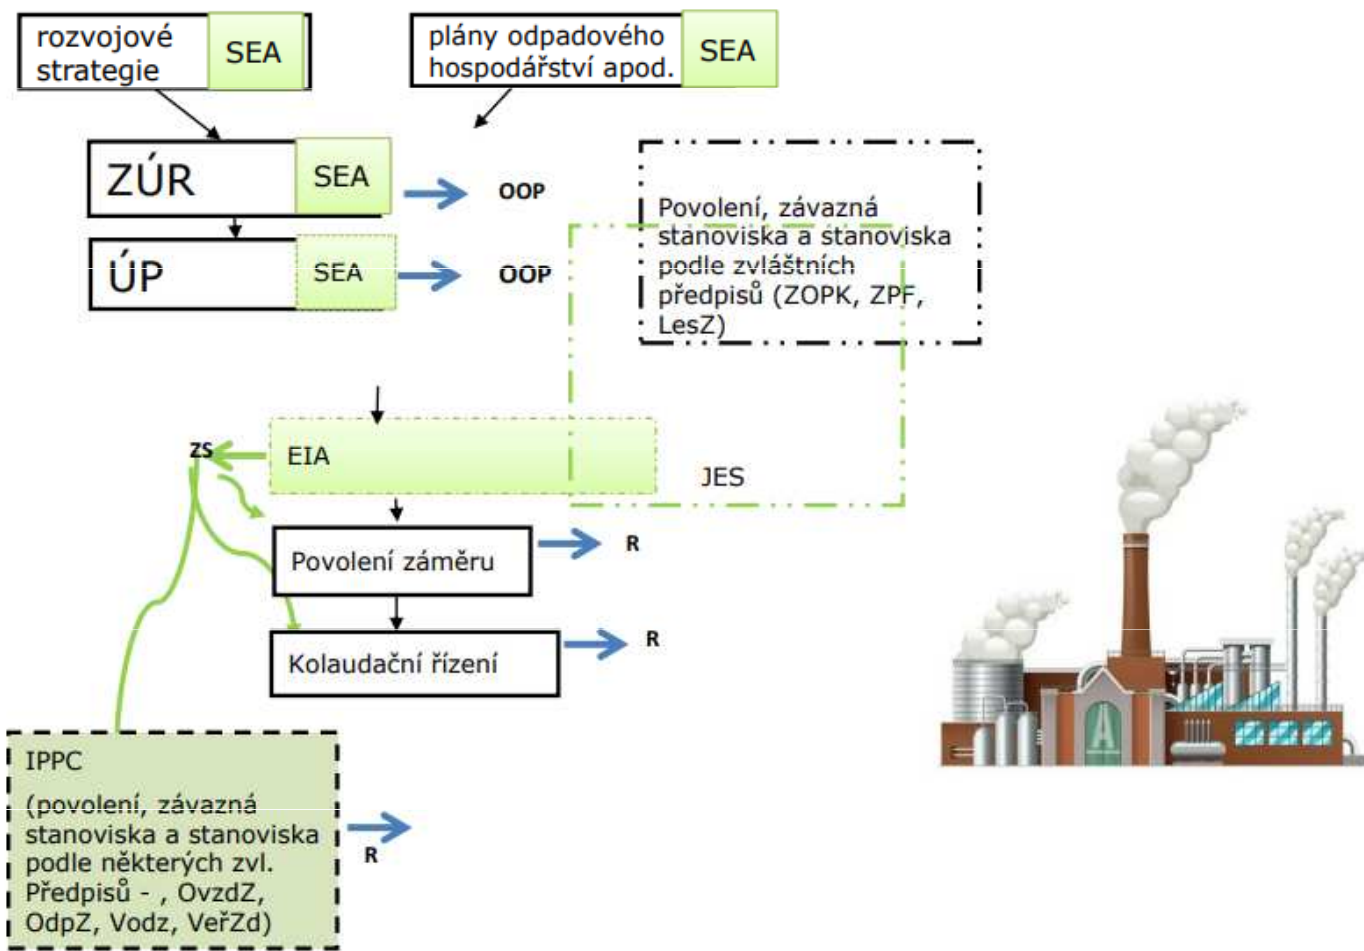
rozvojové strategie SEA

plány odpadového hospodářství apod. SEA

ZÚR SEA OOP

ÚP SEA OOP

Povolení, závazná stanoviska a stanoviska podle zvláštních předpisů (ZOPK, ZPF, LesZ)

ZS

EIA

JES

Povolení záměru R

Kolaudační řízení R

IPPC

(povolení, závazná stanoviska a stanoviska podle některých zvl. Předpisů - , OvzdZ, OdpZ, Vodz, VeřZd)

R

A